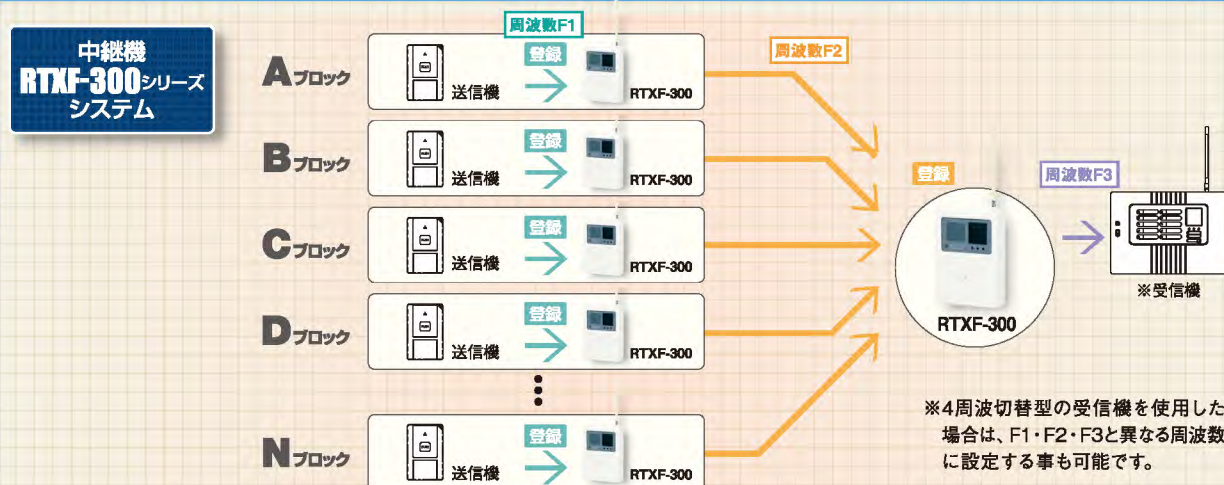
中継機
RTXF-300シリーズ
システム

周波数F1

Aブロック
送信機
登録
RTXF-300

Bブロック
送信機
登録
RTXF-300

Cブロック
送信機
登録
RTXF-300

Dブロック
送信機
登録
RTXF-300

Nブロック
送信機
登録
RTXF-300

周波数F2

登録
RTXF-300

周波数F3

※受信機

※4周波切替型の受信機を使用した場合は、F1・F2・F3と異なる周波数に設定する事も可能です。